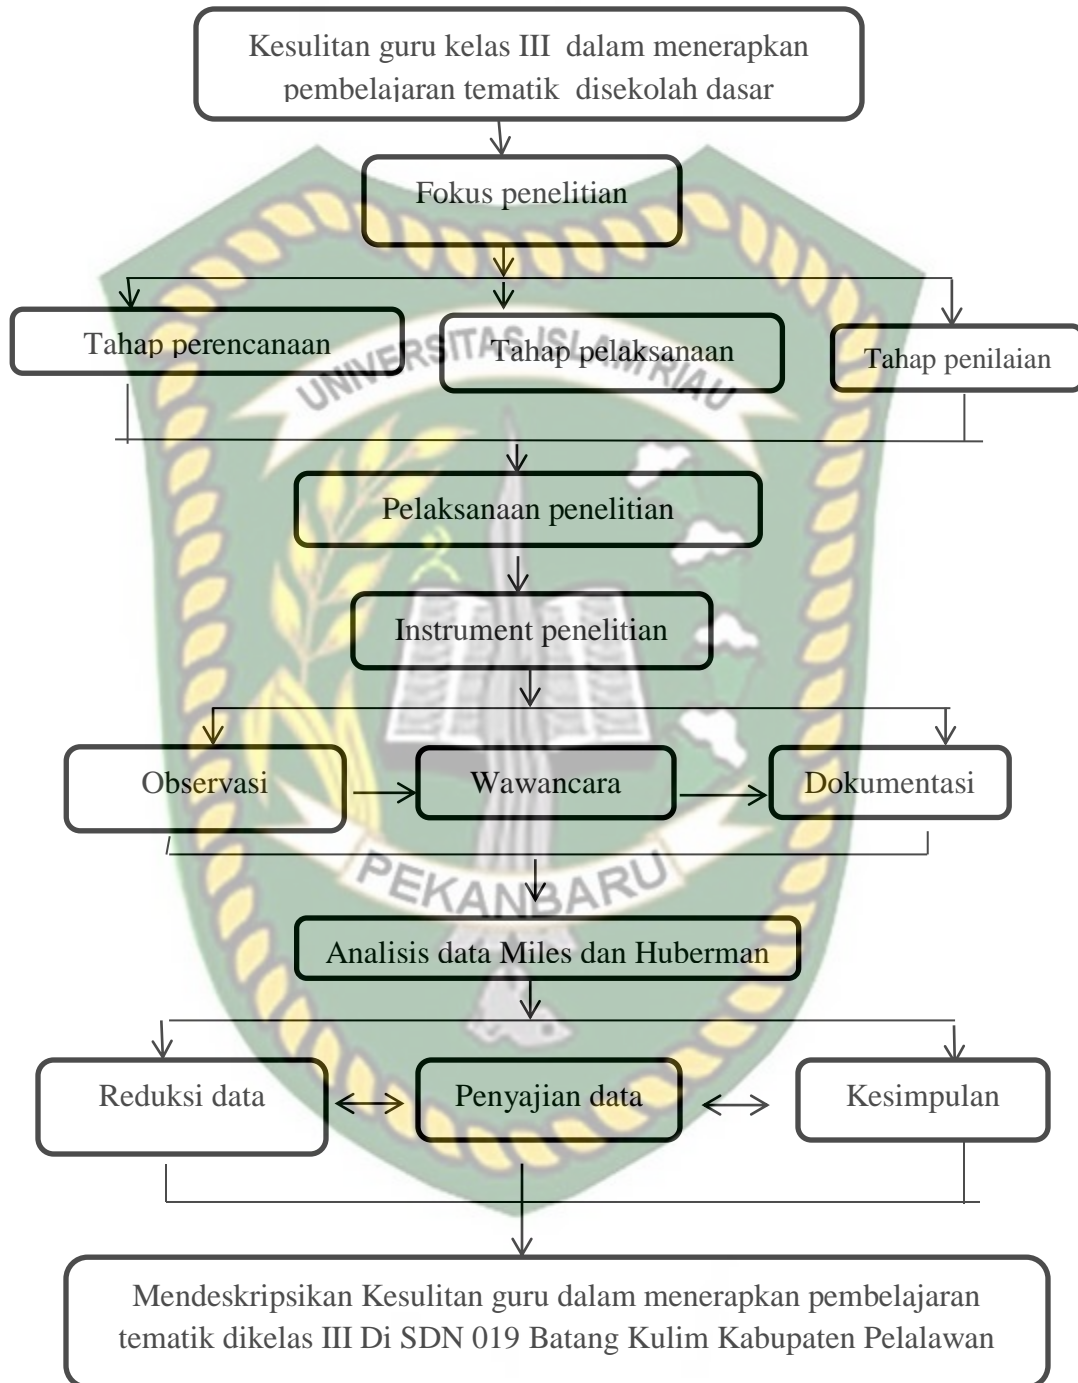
Kesulitan guru kelas III dalam menerapkan pembelajaran tematik disekolah dasar

Fokus penelitian

Tahap perencanaan

Tahap pelaksanaan

Tahap penilaian

UNIVERSITAS ISLAM RIAU

Pelaksanaan penelitian

Instrument penelitian

Observasi

Wawancara

Dokumentasi

PEKANBARU

Analisis data Miles dan Huberman

Reduksi data

Penyajian data

Kesimpulan

Mendeskripsikan Kesulitan guru dalam menerapkan pembelajaran tematik dikelas III Di SDN 019 Batang Kulim Kabupaten Pelalawan